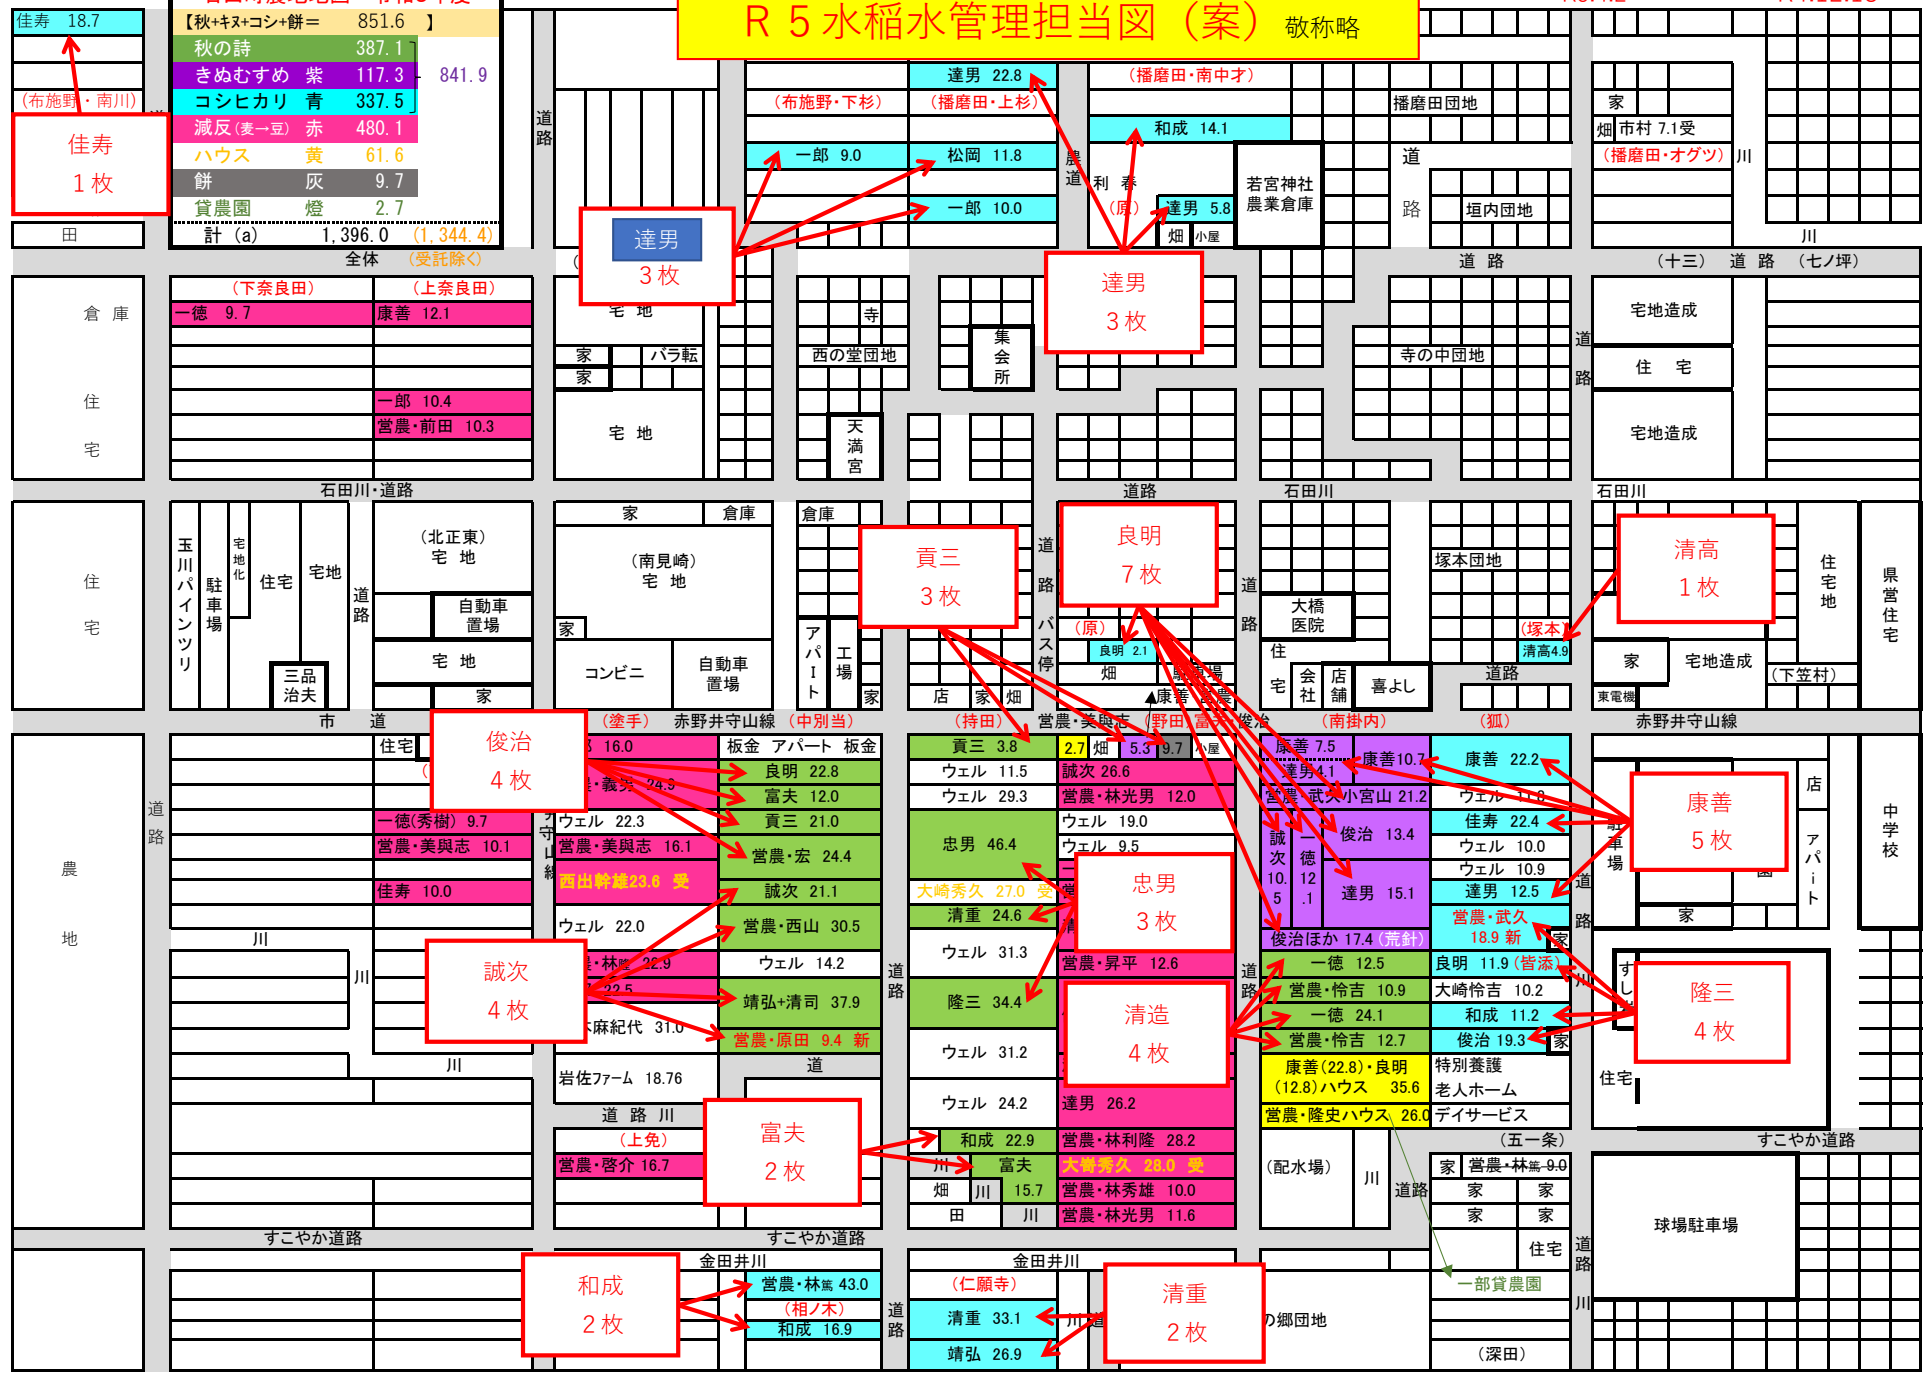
Ｒ５水稲水管理担当図（案） 敬称略

佳寿 18.7
【秋+キヌ+コシ+餅＝ 851.6 】
秋の詩 387.1
きぬむすめ 紫 117.3 841.9
コシヒカリ 青 337.5
減反（麦→豆） 赤 480.1
ハウス 黄 61.6
餅 灰 9.7
貸農園 橙 2.7
計（a） 1,396.0 （1,344.4）
全体 （受託除く）

（布施野・南川）
佳寿
1枚
田

（下奈良田） （上奈良田）
一徳 9.7
康善 12.1
一郎 10.4
営農・前田 10.3
倉庫
住宅
石田川・道路

達男
3枚
達男 22.8
（布施野・下杉） （播磨田・上杉）
一郎 9.0
松岡 11.8
一郎 10.0
（播磨田・南中才）
播磨田団地
和成 14.1
農道
利春
（原）
達男 5.8
畑 小屋
若宮神社 農業倉庫
達男
3枚
家
畑 市村 7.1受
（播磨田・オグツ） 川
道路
垣内団地
川
道路
（十三） 道路 （七ノ坪）

宅地
家 バラ転
家
寺
西の堂団地
集会所
天満宮
宅地
寺の中団地
宅地造成
住宅
宅地造成
道路

道路
石田川
石田川

玉川パインツリ
駐車場
宅地化
住宅
宅地
三品治夫
道路
（北正東）宅地
自動車置場
宅地
家
市 道

家 倉庫
（南見崎）宅地
家
コンビニ
自動車置場
倉庫
アパート
工場
家

貢三
3枚
店 家 畑
良明
7枚
（原）
良明 2.1
畑
道路
バス停
道路
大橋医院
塚本団地
住
宅
会社
店舗
喜よし
（塚本）
清高4.9
道路
清高
1枚
家 宅地造成
東電機
住宅地
（下笠村）
県営住宅

赤野井守山線 （中別当）
（塗手）
俊治
4枚
住宅
一徳（秀樹） 9.7
営農・美興志 10.1
佳寿 10.0
3 16.0
・義先 24.9
ウェル 22.3
営農・美興志 16.1
西出幹雄23.6 受
ウェル 22.0
・林 22.9
22.5
麻紀代 31.0
岩佐ファーム 18.76
守山線
板金 アパート 板金
良明 22.8
富夫 12.0
貢三 21.0
営農・宏 24.4
誠次 21.1
営農・西山 30.5
ウェル 14.2
靖弘+清司 37.9
営農・原田 9.4 新
道
誠次
4枚
川
川
川
道路

（持田） 営農・美興志 （野田 富 ） 俊治
貢三 3.8
ウェル 11.5
ウェル 29.3
忠男 46.4
大崎秀久 27.0 受
清重 24.6
ウェル 31.3
隆三 34.4
ウェル 31.2
ウェル 24.2
和成 22.9
川 富夫
畑 川 15.7
田 川
2.7 畑 5.3 9.7 小屋
誠次 26.6
営農・林光男 12.0
ウェル 19.0
ウェル 9.5
忠男
3枚
営農・昇平 12.6
清造
4枚
達男 26.2
営農・林利隆 28.2
大崎秀久 28.0 受
営農・林秀雄 10.0
営農・林光男 11.6
道路

（南掛内）
康善 7.5
達男 4.1
営農・武久 小宮山 21.2
康善 10.7
俊治 13.4
誠次 10.5
一徳 12.1
達男 15.1
俊治ほか 17.4（荒針）
一徳 12.5
営農・怜吉 10.9
一徳 24.1
営農・怜吉 12.7
康善（22.8）・良明（12.8）ハウス 35.6
営農・隆史ハウス 26.0
（狐）
康善 22.2
ウェル 11.0
佳寿 22.4
ウェル 10.0
ウェル 10.9
達男 12.5
営農・武久 18.9 新
良明 11.9（皆添）
大崎怜吉 10.2
和成 11.2
俊治 19.3
特別養護老人ホーム
デイサービス
家
家
康善
5枚
赤野井守山線
店
駐車場
アパート
家
道路
中学校
隆三
4枚
住宅
（五一条） すこやか道路
（配水場）
川
道路
家 営農・林 9.0
家 家
家 家
住宅
一部貸農園
球場駐車場
道路
川
（深田）

農地
道路
すこやか道路
富夫
2枚
（上免）
営農・啓介 16.7
道路 川
すこやか道路
金田井川
和成
2枚
営農・林 43.0
（相ノ木）
和成 16.9
道路
金田井川
（仁願寺）
清重 33.1
靖弘 26.9
川
清重
2枚
の郷団地